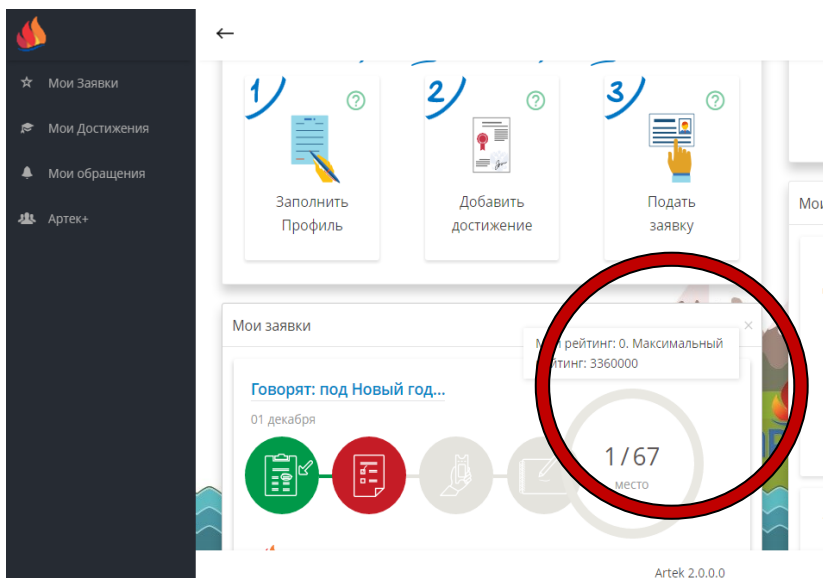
Мои Заявки
Мои Достижения
Мои обращения
Артек+

←

1
?
Заполнить Профиль

2
?
Добавить достижение

3
?
Подать заявку

Мо

Мои заявки
×
М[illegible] рейтинг: 0. Максимальный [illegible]йтинг: 3360000

Говорят: под Новый год...
01 декабря

1 / 67
место

Artek 2.0.0.0